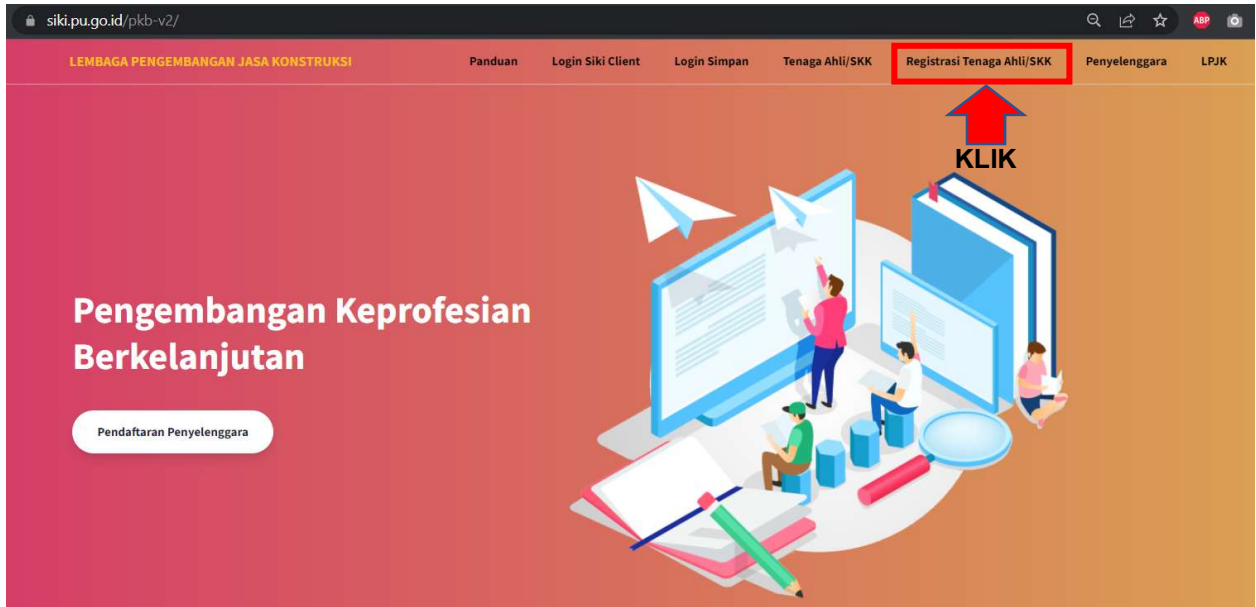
siki.pu.go.id/pkb-v2/

ABP

LEMBAGA PENGEMBANGAN JASA KONSTRUKSI

Panduan Login Siki Client Login Simpan Tenaga Ahli/SKK Registrasi Tenaga Ahli/SKK Penyelenggara LPJK

KLIK

Pengembangan Keprofesian Berkelanjutan

Pendaftaran Penyelenggara